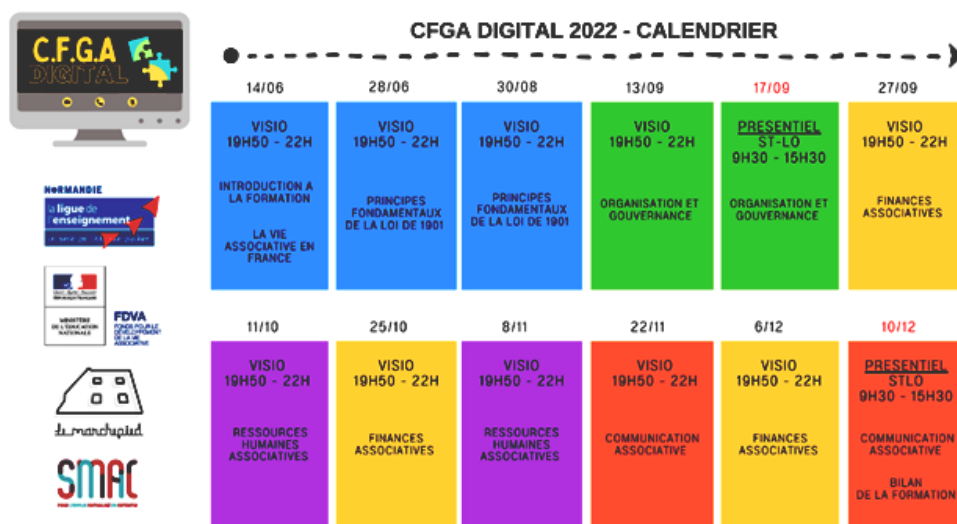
C.F.G.A DIGITAL

CFGA DIGITAL 2022 - CALENDRIER

NORMANDIE
la ligue de l'enseignement

MINISTÈRE DE L'ÉDUCATION NATIONALE

FDVA FONDS POUR LE DÉVELOPPEMENT DE LA VIE ASSOCIATIVE

le marchepied

SMAC

| 14/06 | 28/06 | 30/08 | 13/09 | 17/09 | 27/09 |
|---|---|---|---|---|---|
| VISIO 19H50 - 22H | VISIO 19H50 - 22H | VISIO 19H50 - 22H | VISIO 19H50 - 22H | PRESENTIEL ST-LO 9H30 - 15H30 | VISIO 19H50 - 22H |
| INTRODUCTION A LA FORMATION LA VIE ASSOCIATIVE EN FRANCE | PRINCIPES FONDAMENTAUX DE LA LOI DE 1901 | PRINCIPES FONDAMENTAUX DE LA LOI DE 1901 | ORGANISATION ET GOUVERNANCE | ORGANISATION ET GOUVERNANCE | FINANCES ASSOCIATIVES |

| 11/10 | 25/10 | 8/11 | 22/11 | 6/12 | 10/12 |
|---|---|---|---|---|---|
| VISIO 19H50 - 22H | VISIO 19H50 - 22H | VISIO 19H50 - 22H | VISIO 19H50 - 22H | VISIO 19H50 - 22H | PRESENTIEL STLO 9H30 - 15H30 |
| RESSOURCES HUMAINES ASSOCIATIVES | FINANCES ASSOCIATIVES | RESSOURCES HUMAINES ASSOCIATIVES | COMMUNICATION ASSOCIATIVE | FINANCES ASSOCIATIVES | COMMUNICATION ASSOCIATIVE BILAN DE LA FORMATION |